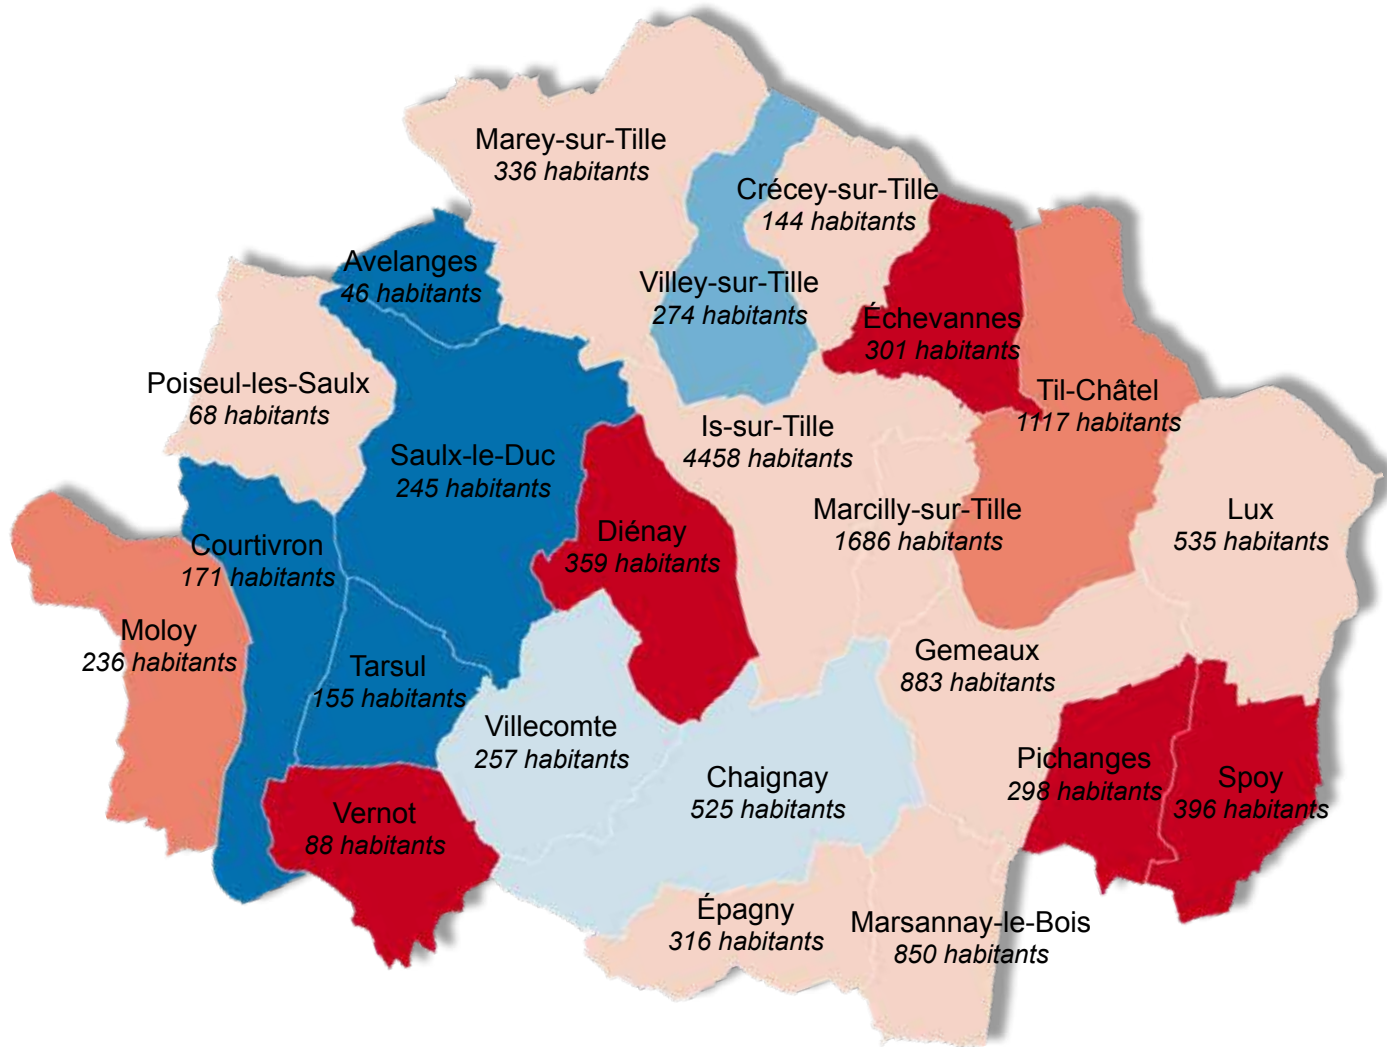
Marey-sur-Tille
336 habitants

Crécey-sur-Tille
144 habitants

Avelanges
46 habitants

Villey-sur-Tille
274 habitants

Échevannes
301 habitants

Poiseul-les-Saulx
68 habitants

Til-Châtel
1117 habitants

Is-sur-Tille
4458 habitants

Saulx-le-Duc
245 habitants

Marcilly-sur-Tille
1686 habitants

Lux
535 habitants

Diénay
359 habitants

Courtivron
171 habitants

Moloy
236 habitants

Tarsul
155 habitants

Gemeaux
883 habitants

Villecomte
257 habitants

Pichanges
298 habitants

Spoy
396 habitants

Chaignay
525 habitants

Vernot
88 habitants

Épagny
316 habitants

Marsannay-le-Bois
850 habitants